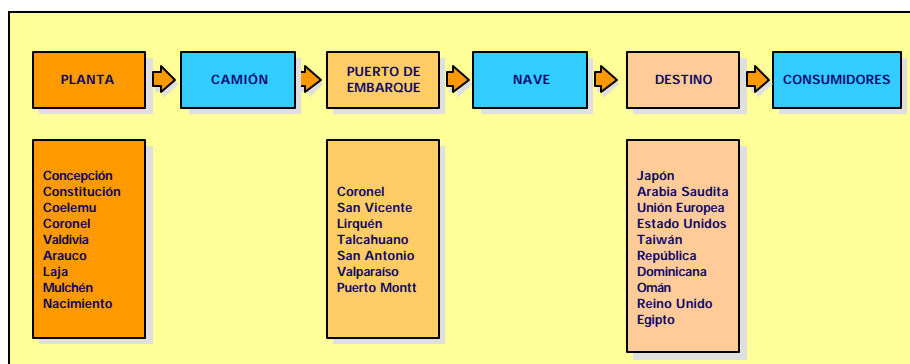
PLANTA

CAMIÓN

PUERTO DE EMBARQUE

NAVE

DESTINO

CONSUMIDORES

Concepción
Constitución
Coelemu
Coronel
Valdivia
Arauco
Laja
Mulchén
Nacimiento

Coronel
San Vicente
Lirquén
Talcahuano
San Antonio
Valparaíso
Puerto Montt

Japón
Arabia Saudita
Unión Europea
Estado Unidos
Taiwán
República Dominicana
Omán
Reino Unido
Egipto